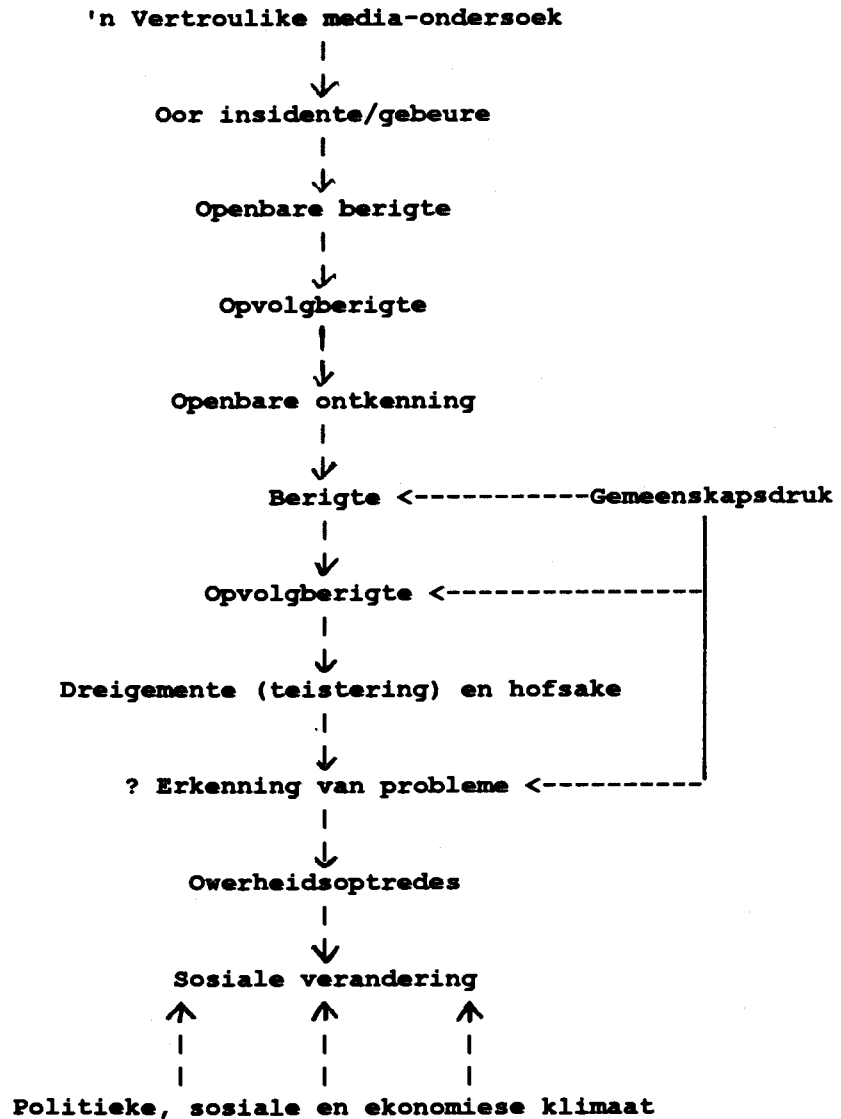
'n Vertroulike media-ondersoek

Oor insidente/gebeure

Openbare berigte

Opvolgberigte

Openbare ontkenning

Berigte <-----------Gemeenskapsdruk

Opvolgberigte <-----------

Dreigemente (teistering) en hofsake

? Erkenning van probleme <---------

Owerheidsoptredes

Sosiale verandering

Politieke, sosiale en ekonomiese klimaat